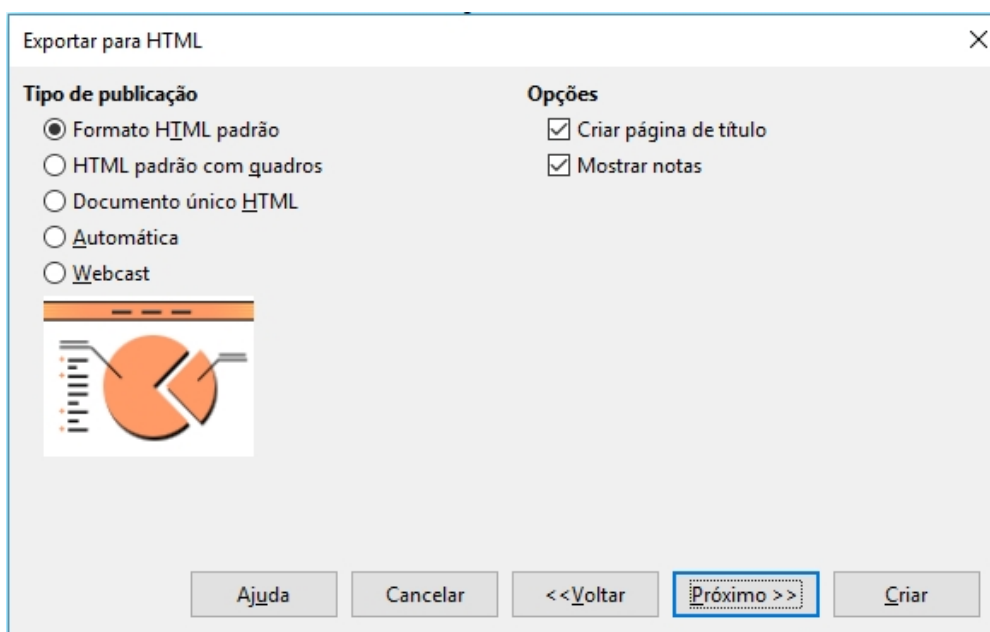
Exportar para HTML

Tipo de publicação
Formato HTML padrão
HTML padrão com quadros
Documento único HTML
Automática
Webcast

Opções
Criar página de título
Mostrar notas

Ajuda
Cancelar
<<Voltar
Próximo >>
Criar